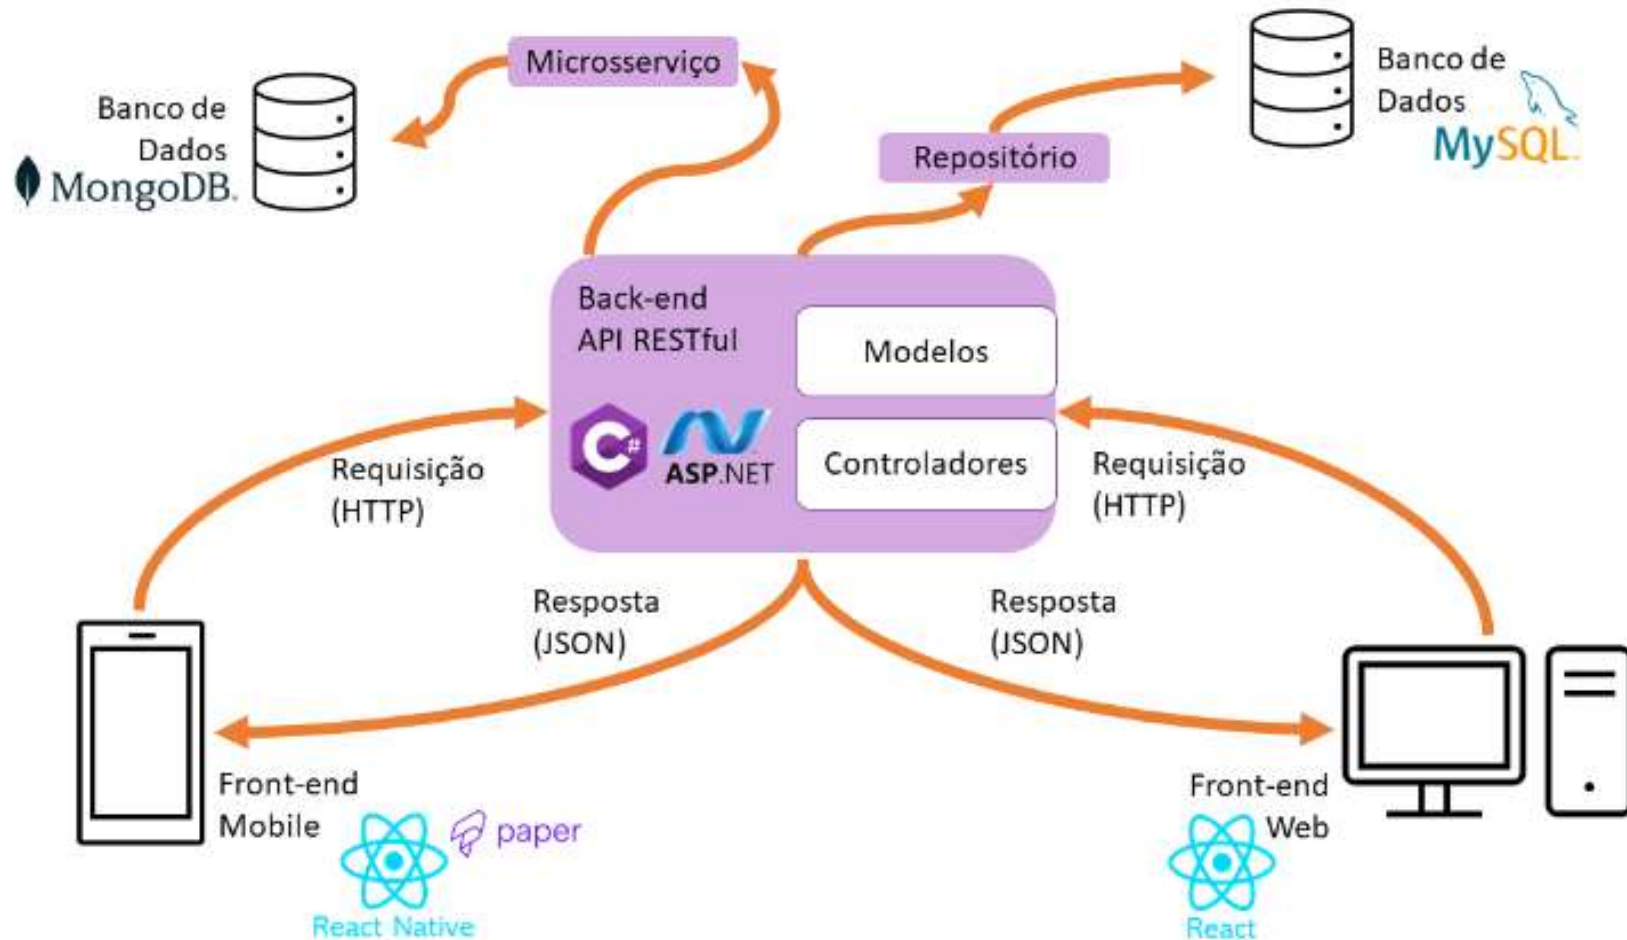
Microsserviço

Banco de Dados

MongoDB.

Repositório

Banco de Dados

MySQL.

Back-end API RESTful

Modelos

C#

ASP.NET

Controladores

Requisição (HTTP)

Requisição (HTTP)

Resposta (JSON)

Resposta (JSON)

Front-end Mobile

paper

React Native

Front-end Web

React